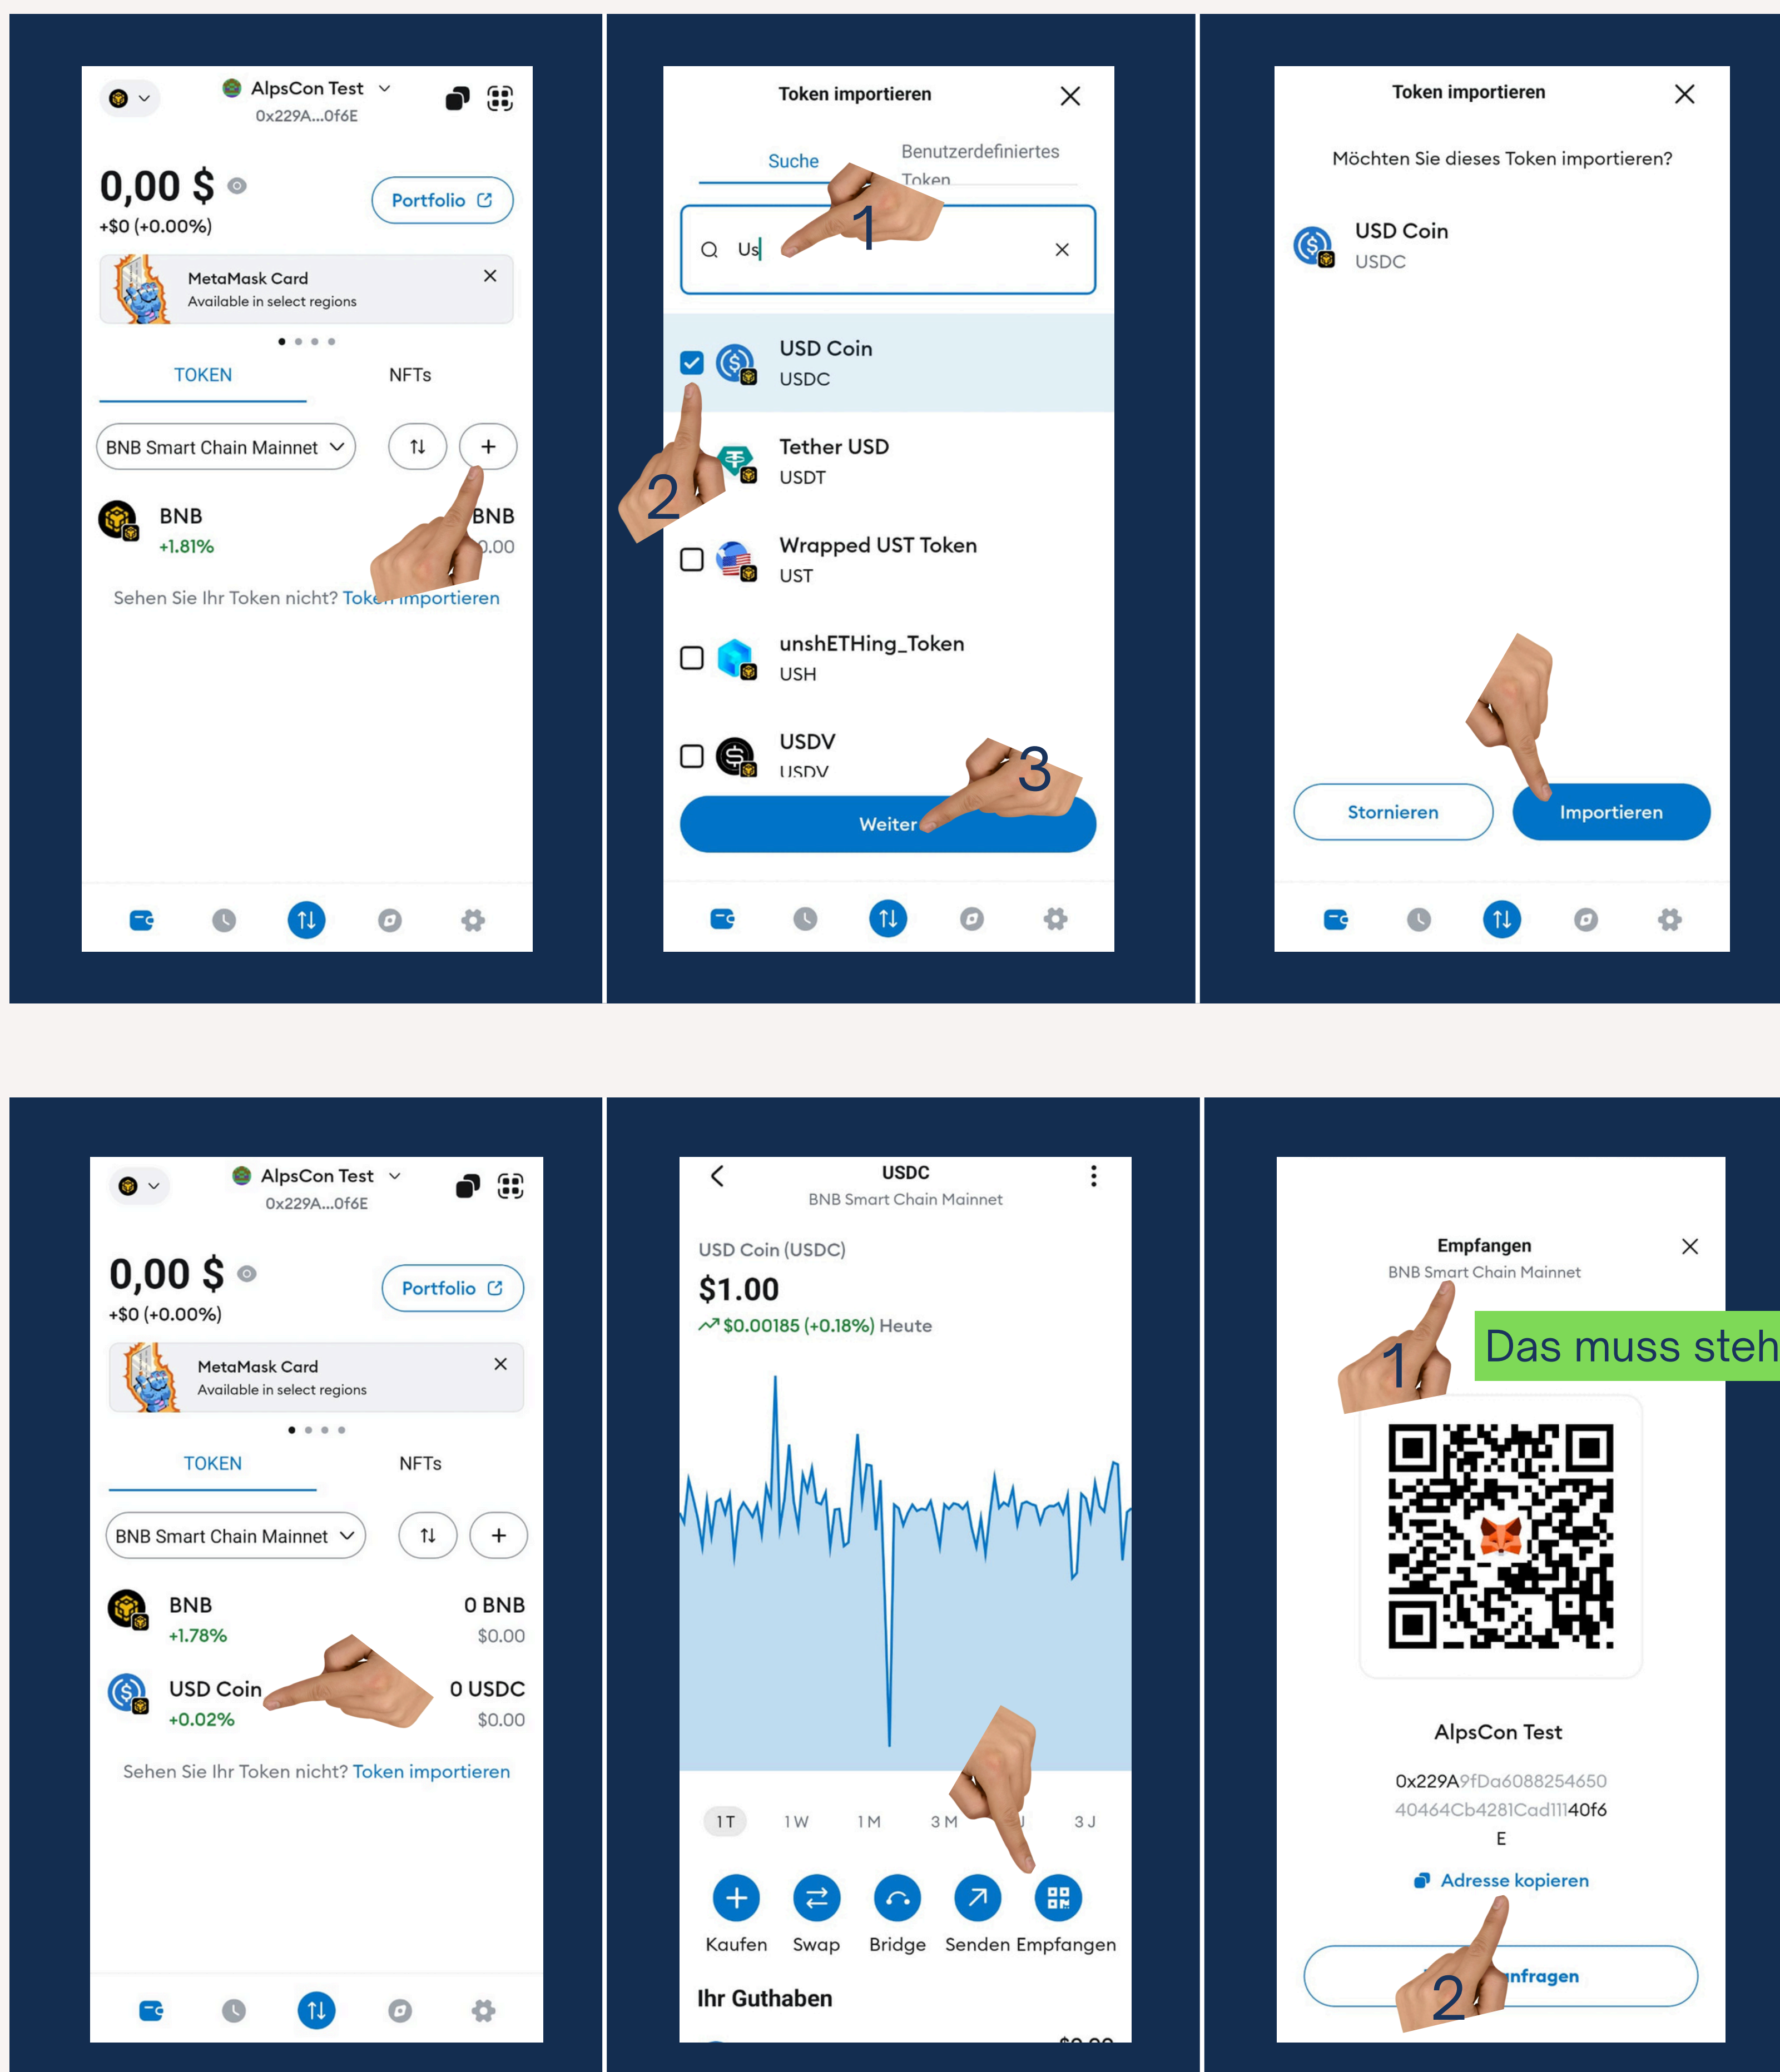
AlpsCon Test
0x229A...0f6E

0,00 $
+$0 (+0.00%)
Portfolio

MetaMask Card
Available in select regions

TOKEN NFTs

BNB Smart Chain Mainnet

BNB
+1.81%
BNB
0.00

Sehen Sie Ihr Token nicht? Token importieren

Token importieren

Suche
Benutzerdefiniertes Token

Us

1

USD Coin
USDC

2

Tether USD
USDT

Wrapped UST Token
UST

unshETHing_Token
USH

USDV
USDV

3

Weiter

Token importieren

Möchten Sie dieses Token importieren?

USD Coin
USDC

Stornieren
Importieren

AlpsCon Test
0x229A...0f6E

0,00 $
+$0 (+0.00%)
Portfolio

MetaMask Card
Available in select regions

TOKEN NFTs

BNB Smart Chain Mainnet

BNB
+1.78%
0 BNB
$0.00

USD Coin
+0.02%
0 USDC
$0.00

Sehen Sie Ihr Token nicht? Token importieren

USDC
BNB Smart Chain Mainnet

USD Coin (USDC)
$1.00
$0.00185 (+0.18%) Heute

1 T 1 W 1 M 3 M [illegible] 3 J

Kaufen Swap Bridge Senden Empfangen

Ihr Guthaben

Empfangen
BNB Smart Chain Mainnet

1

Das muss steh

AlpsCon Test

0x229A9fDa6088254650
40464Cb4281Cad1140f6
E

Adresse kopieren

2

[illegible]nfragen